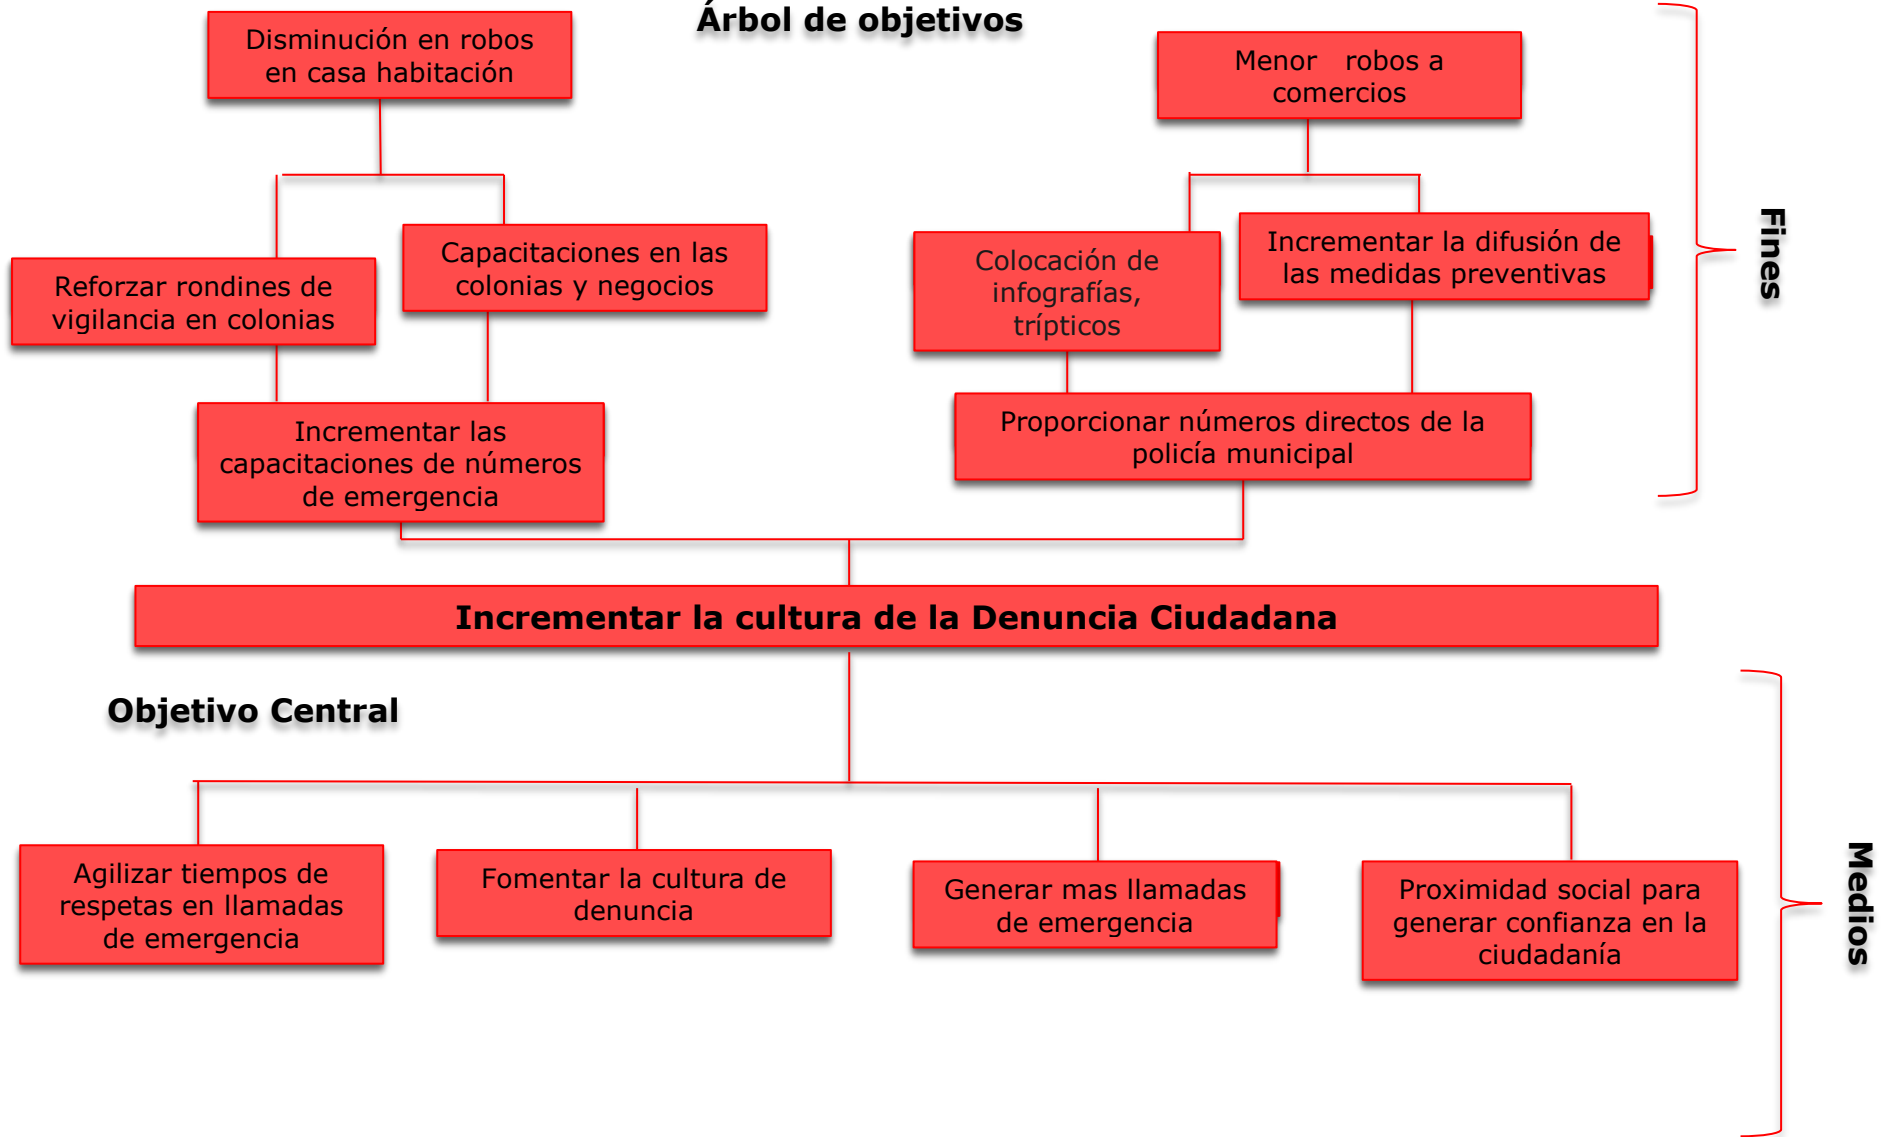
Árbol de objetivos

Disminución en robos en casa habitación

Menor robos a comercios

Reforzar rondines de vigilancia en colonias

Capacitaciones en las colonias y negocios

Colocación de infografías, trípticos

Incrementar la difusión de las medidas preventivas

Fines

Incrementar las capacitaciones de números de emergencia

Proporcionar números directos de la policía municipal

Incrementar la cultura de la Denuncia Ciudadana

Objetivo Central

Agilizar tiempos de respetas en llamadas de emergencia

Fomentar la cultura de denuncia

Generar mas llamadas de emergencia

Proximidad social para generar confianza en la ciudadanía

Medios